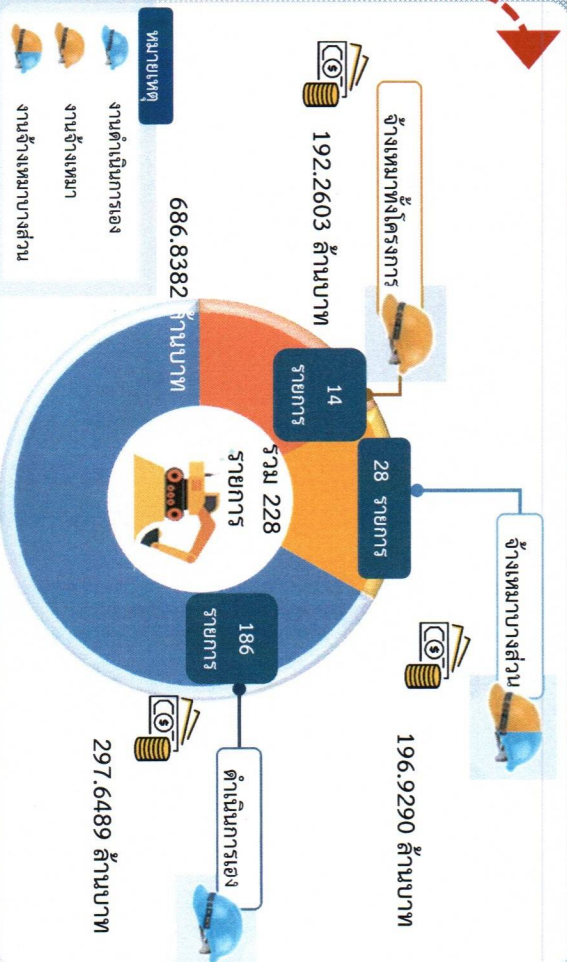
จ้างเหมาทั้งโครงการ

192.2603 ล้านบาท

14 รายการ

28 รายการ

จ้างเหมาบางส่วน

196.9290 ล้านบาท

รวม 228 รายการ

686.8382 ล้านบาท

186 รายการ

ดำเนินการเอง

297.6489 ล้านบาท

หมายเหตุ

งานดำเนินการเอง

งานจ้างเหมา

งานจ้างเหมาบางส่วน